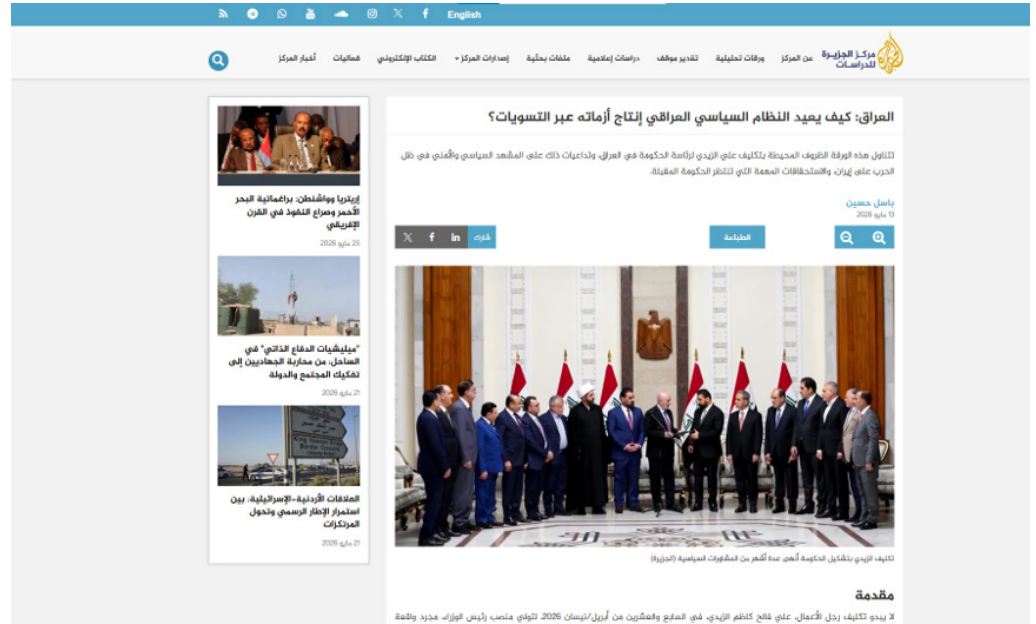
English

مركز الجزيرة للدراسات

عن المركز ورقات تحليلية تقدير موقف دراسات إعلامية ملفات بحثية إصدارات المركز الكتاب الإلكتروني فعاليات أخبار المركز

العراق: كيف يعيد النظام السياسي العراقي إنتاج أزماته عبر التسويات؟

تتناول هذه الورقة الظروف المحيطة بتكليف علي الزيدي لرئاسة الحكومة في العراق، وتداعيات ذلك على المشهد السياسي والأمني في ظل الحرب على إيران، والاستحقاقات المعقدة التي تنتظر الحكومة المقبلة.

باسل حسين
13 مايو 2026

الطباعة

شارك

تكليف الزيدي بتشكيل الحكومة أنهى عدة أشهر من المشاورات السياسية (الجزيرة)

مقدمة

لا يبدو تكليف رجل الأعمال، علي فالح كاظم الزيدي، في السابع والعشرين من أبريل/نيسان 2026، لتولي منصب رئيس الوزراء، مجرد واقعة

إريتريا وواشنطن: براغماتية البحر الأحمر وصراع النفوذ في القرن الإفريقي
25 مايو 2026

"ميليشيات الدفاع الذاتي" في الساحل: من محاربة الجهاديين إلى تفكيك المجتمع والدولة
21 مايو 2026

العلاقات الأردنية-الإسرائيلية: بين استمرار الإطار الرسمي وتحول المرتكزات
21 مايو 2026

King Hussein Bridge